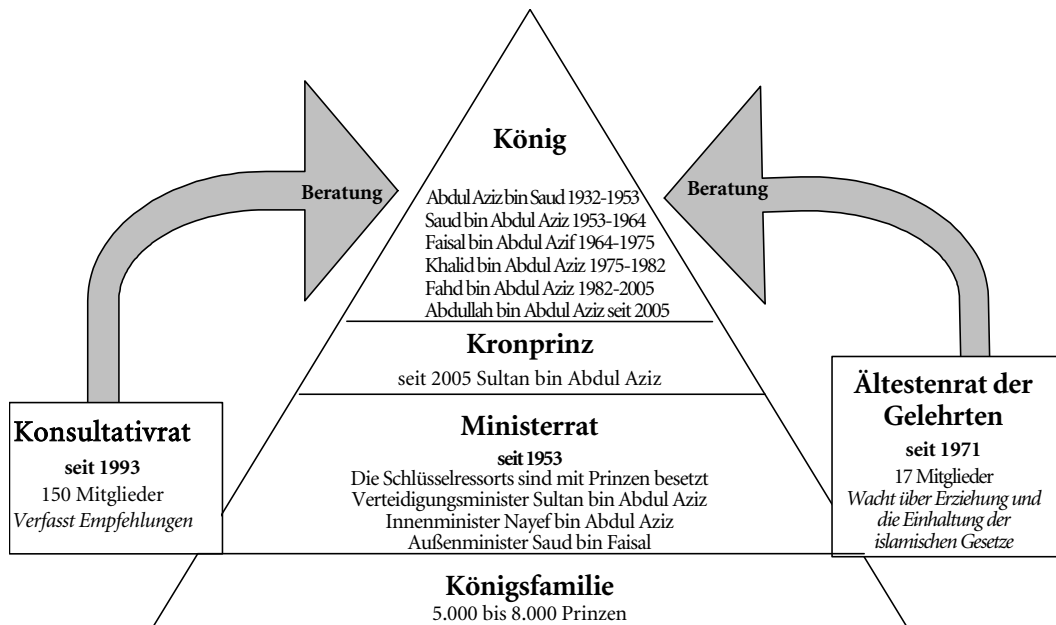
König

Abdul Aziz bin Saud 1932-1953
Saud bin Abdul Aziz 1953-1964
Faisal bin Abdul Azif 1964-1975
Khalid bin Abdul Aziz 1975-1982
Fahd bin Abdul Aziz 1982-2005
Abdullah bin Abdul Aziz seit 2005

Beratung

Beratung

Kronprinz
seit 2005 Sultan bin Abdul Aziz

Konsultativrat
seit 1993
150 Mitglieder
Verfasst Empfehlungen

Ministerrat
seit 1953
Die Schlüsselressorts sind mit Prinzen besetzt
Verteidigungsminister Sultan bin Abdul Aziz
Innenminister Nayef bin Abdul Aziz
Außenminister Saud bin Faisal

Ältestenrat der Gelehrten
seit 1971
17 Mitglieder
Wacht über Erziehung und die Einhaltung der islamischen Gesetze

Königsfamilie
5.000 bis 8.000 Prinzen